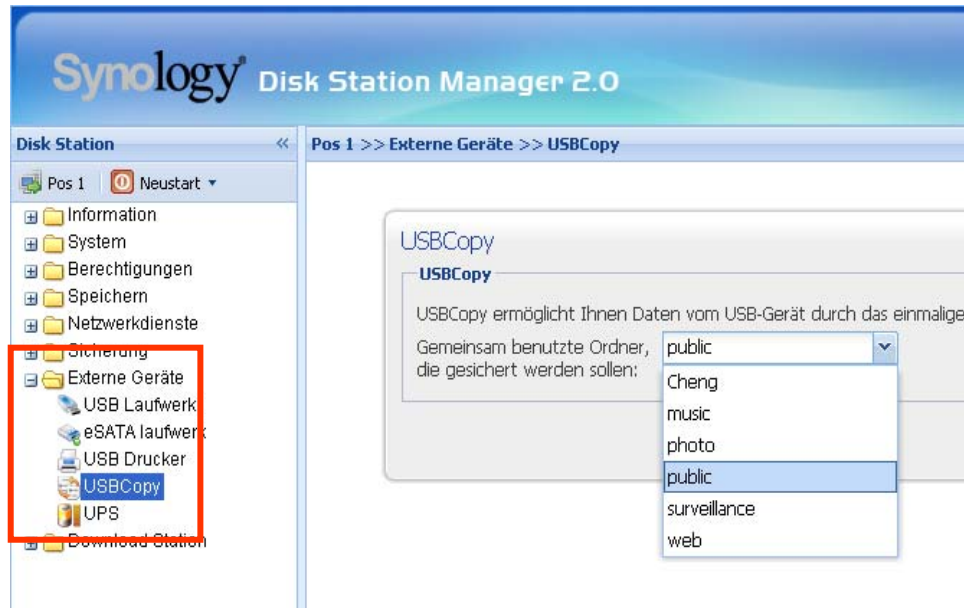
Synology Disk Station Manager 2.0

Disk Station «

Pos 1 Neustart

Information
System
Berechtigungen
Speichern
Netzwerkdienste
Sicherung
Externe Geräte
USB Laufwerk
eSATA laufwerk
USB Drucker
USBCopy
UPS
Download Station

Pos 1 >> Externe Geräte >> USBCopy

USBCopy

USBCopy

USBCopy ermöglicht Ihnen Daten vom USB-Gerät durch das einmalige

Gemeinsam benutzte Ordner, die gesichert werden sollen:

public

Cheng
music
photo
public
surveillance
web